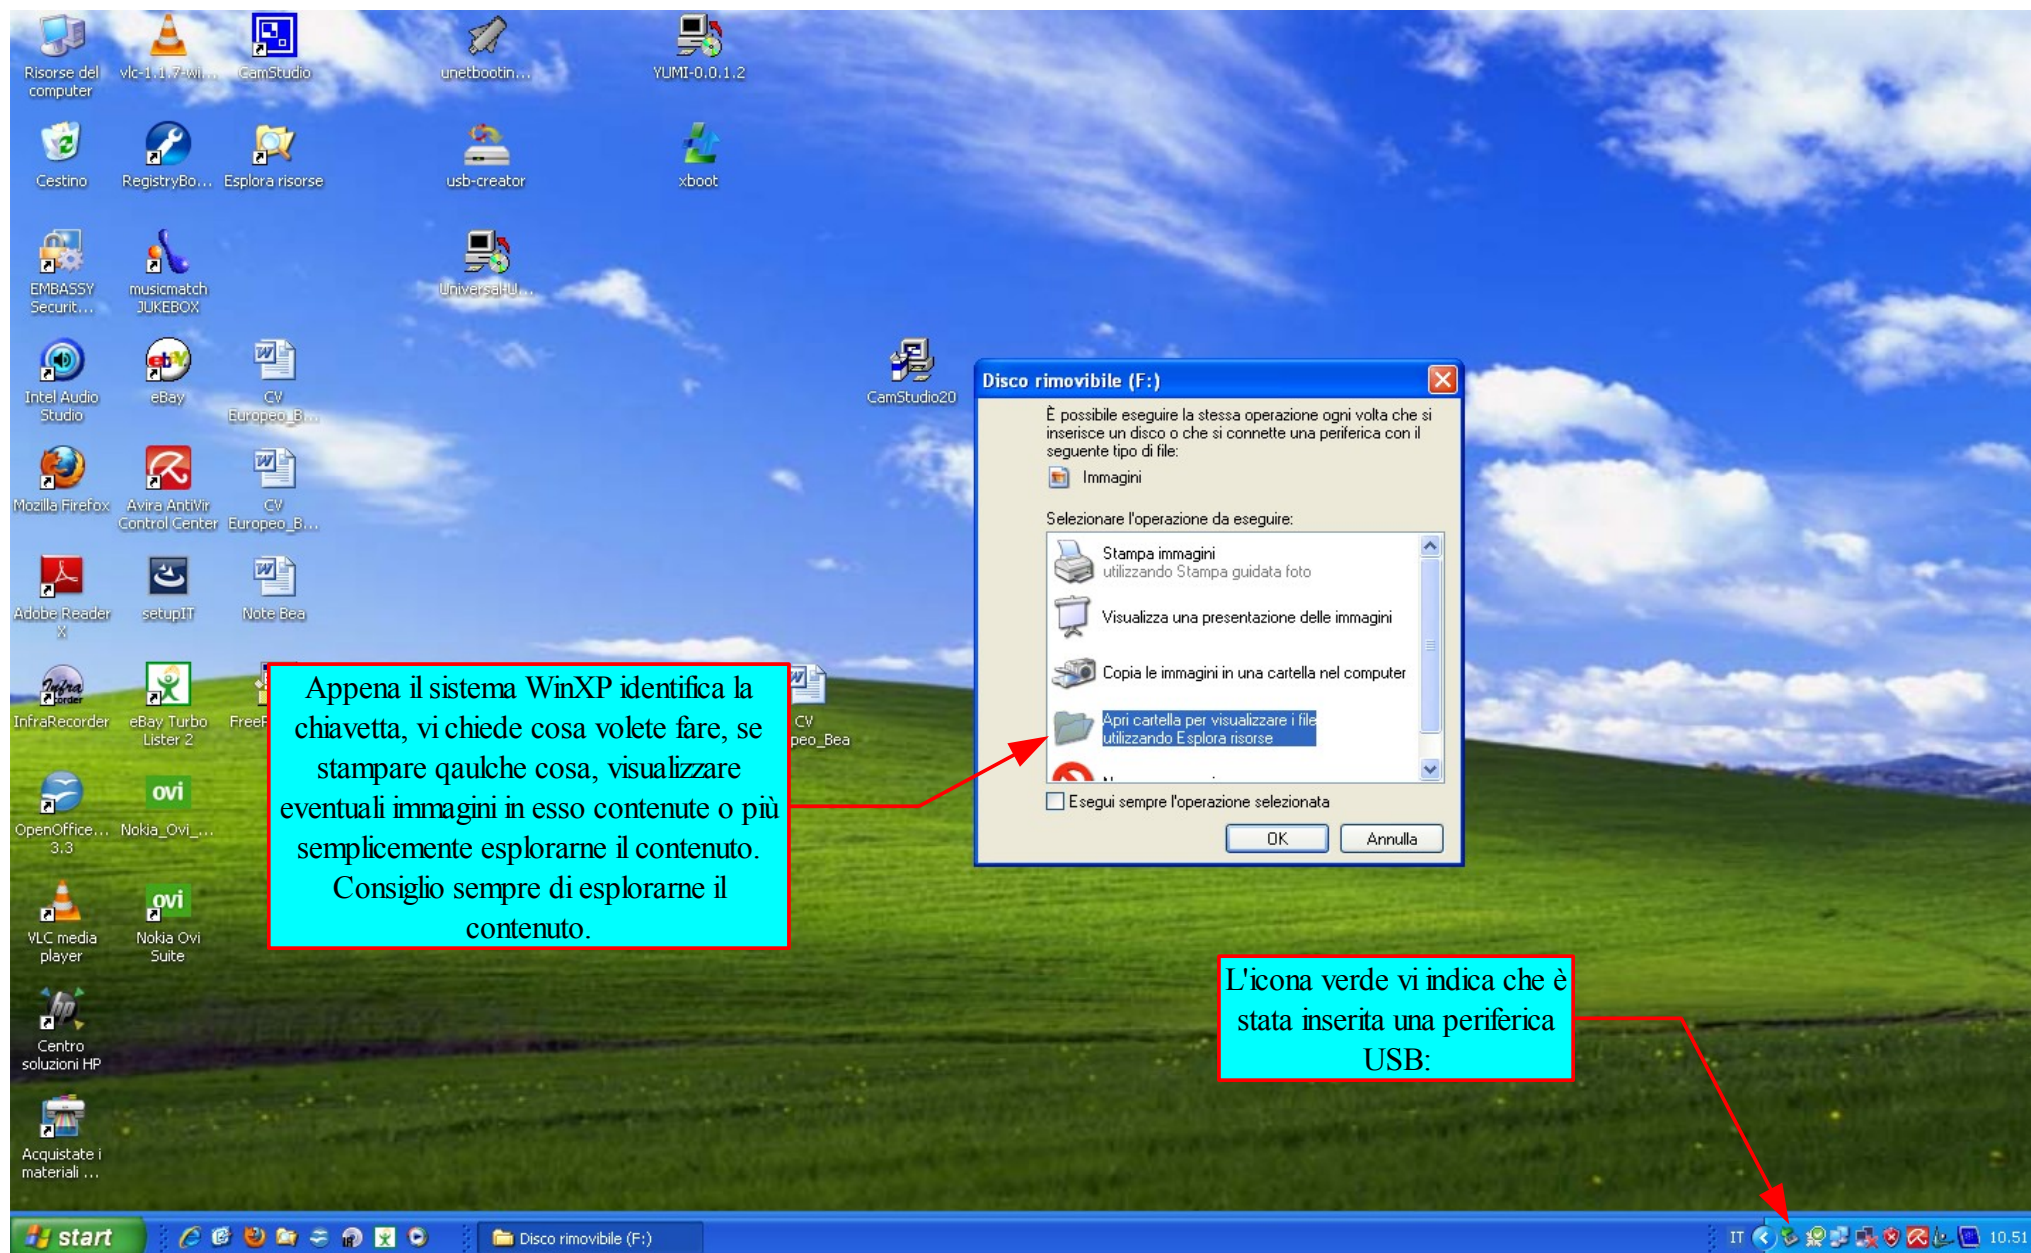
Risorse del computer
vlc-1.1.7-wi...
CamStudio
unetbootin...
YUMI-0.0.1.2
Cestino
RegistryBo...
Esplora risorse
usb-creator
xboot
EMBASSY Securit...
musicmatch JUKEBOX
UniversalU...
Intel Audio Studio
eBay
CV Europeo_B...
CamStudio20
Mozilla Firefox
Avira AntiVir Control Center
CV Europeo_B...
Adobe Reader X
setupIT
Note Bea
InfraRecorder
eBay Turbo Lister 2
FreeF
CV peo_Bea
OpenOffice... 3.3
Nokia_Ovi_...
VLC media player
Nokia Ovi Suite
Centro soluzioni HP
Acquistate i materiali ...

Disco rimovibile (F:)
È possibile eseguire la stessa operazione ogni volta che si inserisce un disco o che si connette una periferica con il seguente tipo di file:
Immagini
Selezionare l'operazione da eseguire:
Stampa immagini
utilizzando Stampa guidata foto
Visualizza una presentazione delle immagini
Copia le immagini in una cartella nel computer
Apri cartella per visualizzare i file utilizzando Esplora risorse
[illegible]
Esegui sempre l'operazione selezionata
OK
Annulla

Appena il sistema WinXP identifica la chiavetta, vi chiede cosa volete fare, se stampare qaulche cosa, visualizzare eventuali immagini in esso contenute o più semplicemente esplorarne il contenuto. Consiglio sempre di esplorarne il contenuto.

L'icona verde vi indica che è stata inserita una periferica USB:

start
Disco rimovibile (F:)
IT
10.51